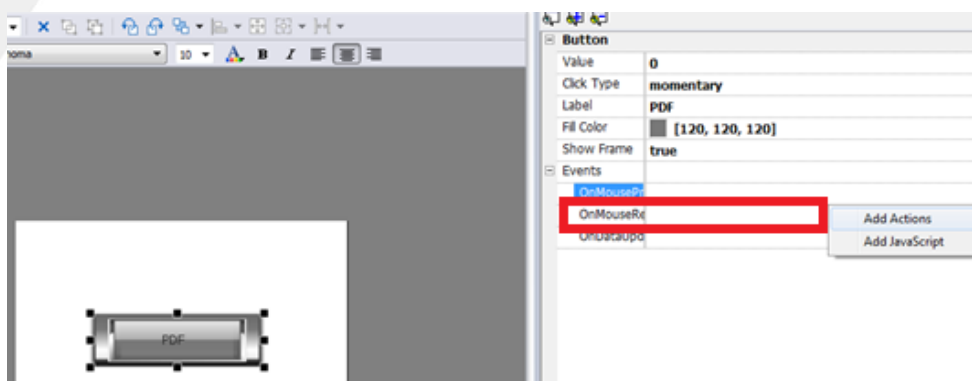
homa 10 B I

PDF

Button

| Value | 0 |
|---|---|
| Click Type | momentary |
| Label | PDF |
| Fill Color | [120, 120, 120] |
| Show Frame | true |

Events
OnMousePr
OnMouseRe
OnDataUpd

Add Actions
Add JavaScript